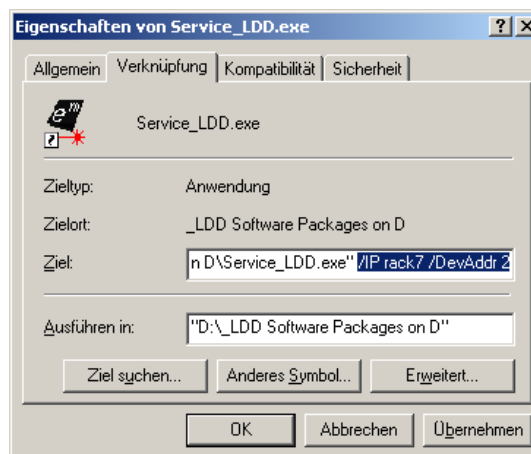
Eigenschaften von Service_LDD.exe

?

Allgemein | Verknüpfung | Kompatibilität | Sicherheit

Service_LDD.exe

Zieltyp: Anwendung

Zielort: _LDD Software Packages on D

Ziel: n D\Service_LDD.exe" /IP rack7 /DevAddr 2

Ausführen in: "D:\_LDD Software Packages on D"

Ziel suchen... | Anderes Symbol... | Erweitert...

OK | Abbrechen | Übernehmen